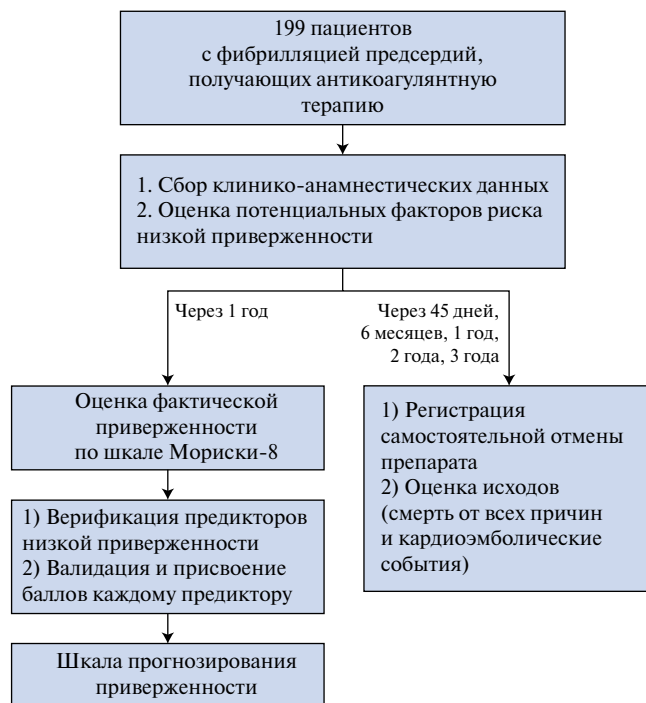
199 пациентов с фибрилляцией предсердий, получающих антикоагулянтную терапию

1. Сбор клинико-анамнестических данных
2. Оценка потенциальных факторов риска низкой приверженности

Через 1 год

Через 45 дней, 6 месяцев, 1 год, 2 года, 3 года

Оценка фактической приверженности по шкале Мориски-8

1) Верификация предикторов низкой приверженности
2) Валидация и присвоение баллов каждому предиктору

Шкала прогнозирования приверженности

1) Регистрация самостоятельной отмены препарата
2) Оценка исходов (смерть от всех причин и кардиоэмболические события)